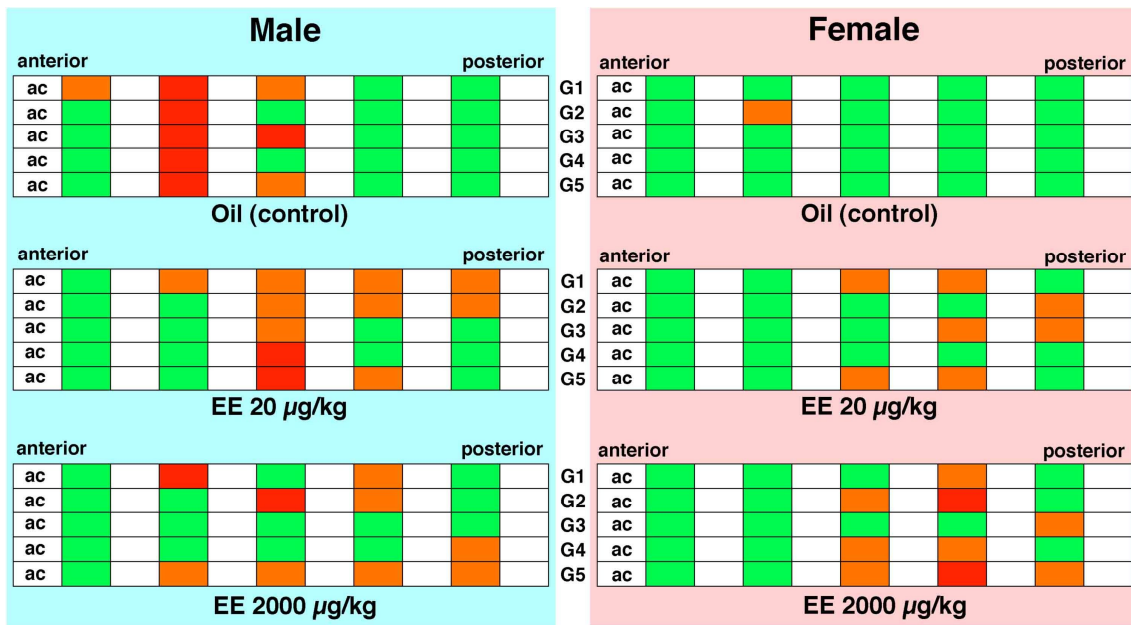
Male

anterior posterior

ac
ac
ac
ac
ac

Oil (control)

anterior posterior

ac
ac
ac
ac
ac

EE 20 $\mu$g/kg

anterior posterior

ac
ac
ac
ac
ac

EE 2000 $\mu$g/kg

G1
G2
G3
G4
G5

G1
G2
G3
G4
G5

G1
G2
G3
G4
G5

Female

anterior posterior

ac
ac
ac
ac
ac

Oil (control)

anterior posterior

ac
ac
ac
ac
ac

EE 20 $\mu$g/kg

anterior posterior

ac
ac
ac
ac
ac

EE 2000 $\mu$g/kg